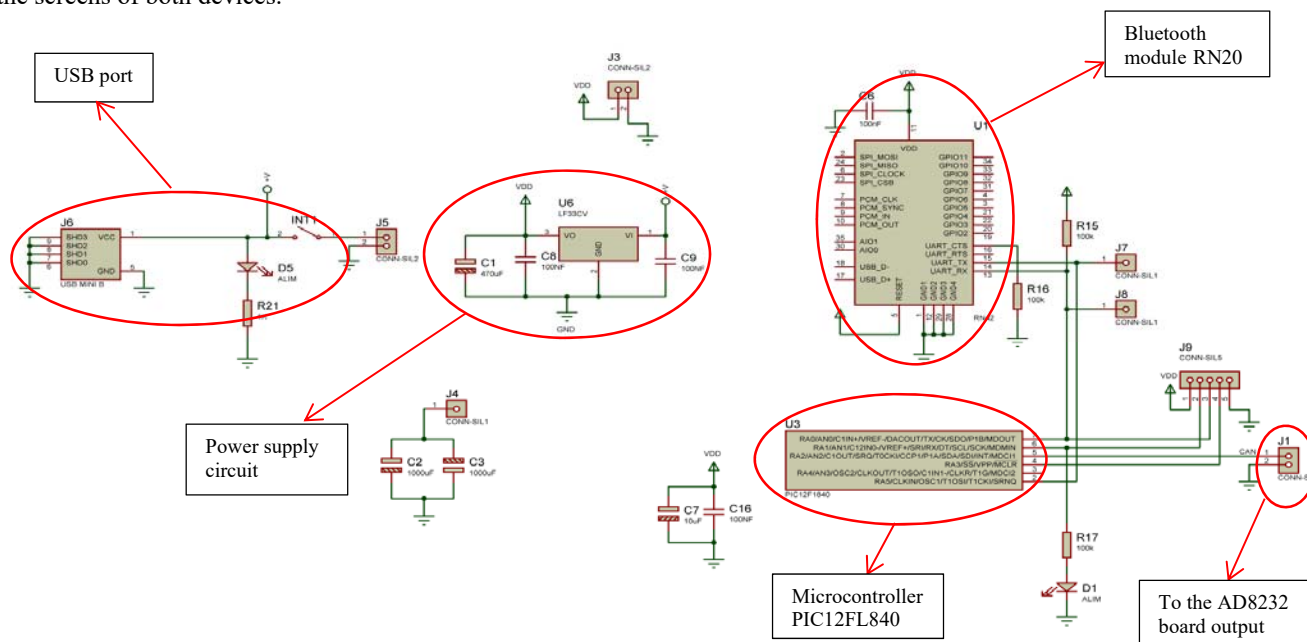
the screens of both devices.

USB port

J3
CONN-SIL2
VDD

Bluetooth module RN20

VDD
C6
100nF
U1
VDD
SPI_MOSI
SPI_MISO
SPI_CLOCK
SPI_CSB
PCM_CLK
PCM_SYNC
PCM_IN
PCM_OUT
AIO1
AIO0
USB_D-
USB_D+
RESET
GPIO11
GPIO10
GPIO9
GPIO8
GPIO7
GPIO6
GPIO5
GPIO4
GPIO3
GPIO2
UART_CTS
UART_RTS
UART_TX
UART_RX
GND1
GND2
GND3
GND4

J6
SHD3
SHD2
SHD1
SHD0
VCC
GND
USB MINI B
+V
INT1
J5
CONN-SIL2
D5
ALIM
R21

VDD
U6
LF33CV
VO
VI
GND
C1
470uF
C8
100NF
C9
100NF
GND

R15
100k
J7
CONN-SIL1
R16
100k
J8
CONN-SIL1
J9
CONN-SIL5
VDD

J4
CONN-SIL1
C2
1000uF
C3
1000uF

Power supply circuit

VDD
C7
10uF
C16
100NF

U3
RA0/AN0/C1IN+/VREF-/DACOUT/TX/CK/SDO/P1B/MDOUT
RA1/AN1/C12IN0-/VREF+/SRI/RX/DT/SCL/SCK/MDMIN
RA2/AN2/C1OUT/SRQ/T0CKI/CCP1/P1A/SDA/SDI/INT/MDCI1
RA3/SS/VPP/MCLR
RA4/AN3/OSC2/CLKOUT/T1OSO/C1IN1-/CLKR/T1G/MDCI2
RA5/CLKIN/OSC1/T1OSI/T1CKI/SRNQ
PIC12F1840

CAN
J1
CONN-S

R17
100k
D1
ALIM

Microcontroller PIC12FL840

To the AD8232 board output